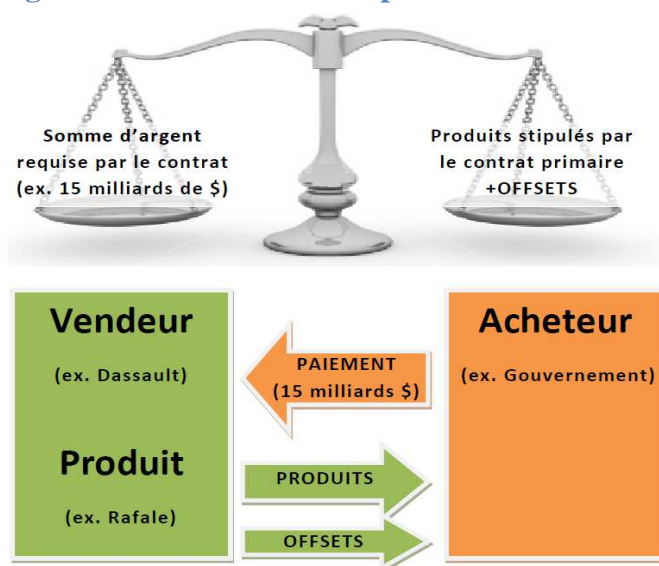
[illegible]

Somme d'argent requise par le contrat (ex. 15 milliards de $)

Produits stipulés par le contrat primaire +OFFSETS

Vendeur

(ex. Dassault)

Produit

(ex. Rafale)

PAIEMENT (15 milliards $)

PRODUITS

OFFSETS

Acheteur

(ex. Gouvernement)